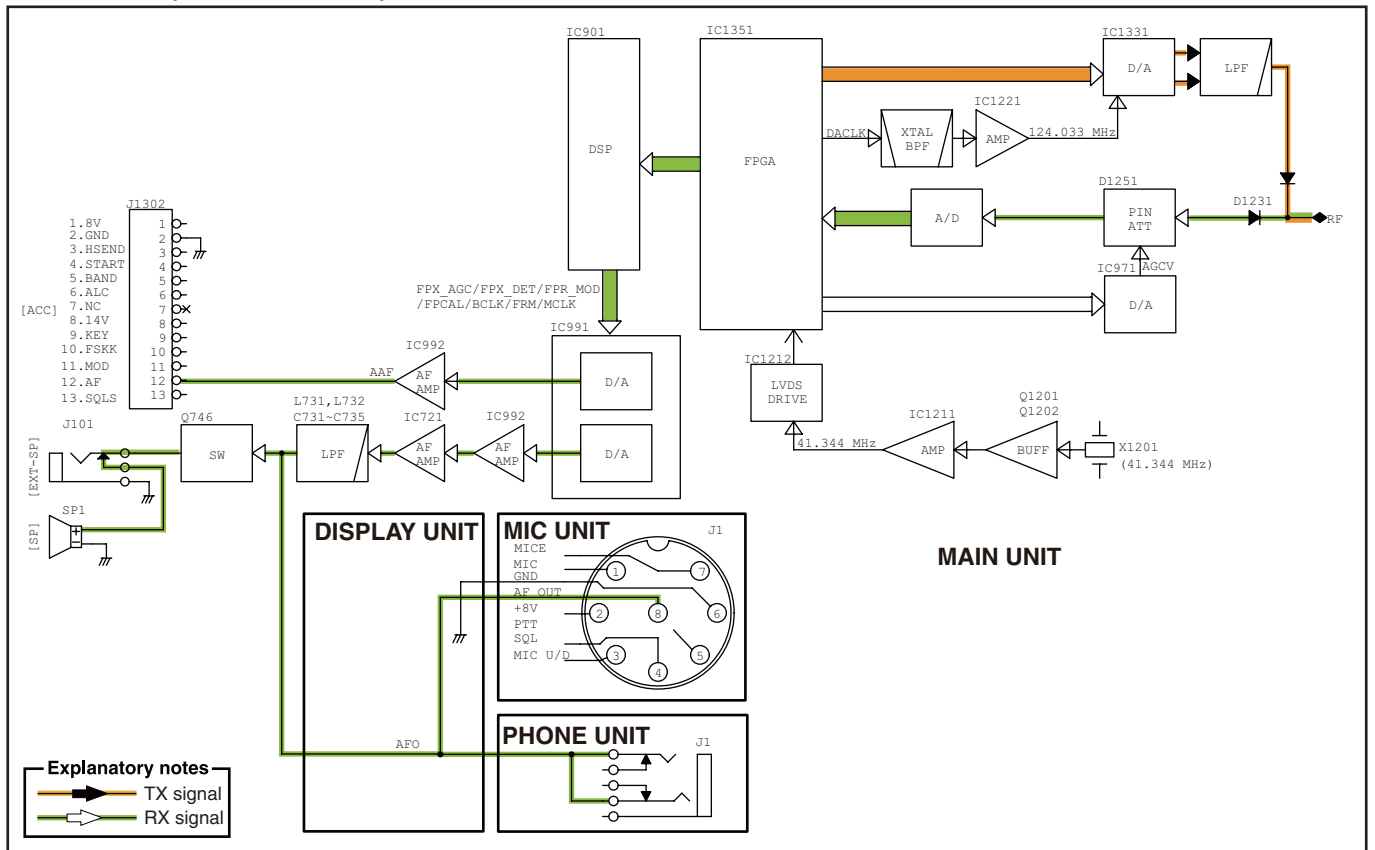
IC901
IC1351
IC1331
D/A
LPF
DSP
FPGA
DACLK
XTAL BPF
IC1221
AMP
124.033 MHz
D1251
D1231
A/D
PIN ATT
RF
IC971
AGCV
D/A
J1302
1.8V
2.GND
3.HSEND
4.START
5.BAND
6.ALC
7.NC
8.14V
9.KEY
10.FSKK
11.MOD
12.AF
13.SQLS
[ACC]
1
2
3
4
5
6
7
8
9
10
11
12
13
FPX_AGC/FPX_DET/FPR_MOD /FPCAL/BCLK/FRM/MCLK
IC991
IC992
AAF
AF AMP
D/A
IC1212
LVDS DRIVE
Q1201
Q1202
IC1211
AMP
BUFF
X1201
(41.344 MHz)
41.344 MHz
J101
[EXT-SP]
Q746
SW
L731,L732
C731~C735
LPF
IC721
AF AMP
IC992
AF AMP
D/A
SP1
[SP]
DISPLAY UNIT
MIC UNIT
J1
MICE
MIC
GND
AF OUT
+8V
PTT
SQL
MIC U/D
1
2
3
4
5
6
7
8
MAIN UNIT
PHONE UNIT
J1
AFO
Explanatory notes
TX signal
RX signal